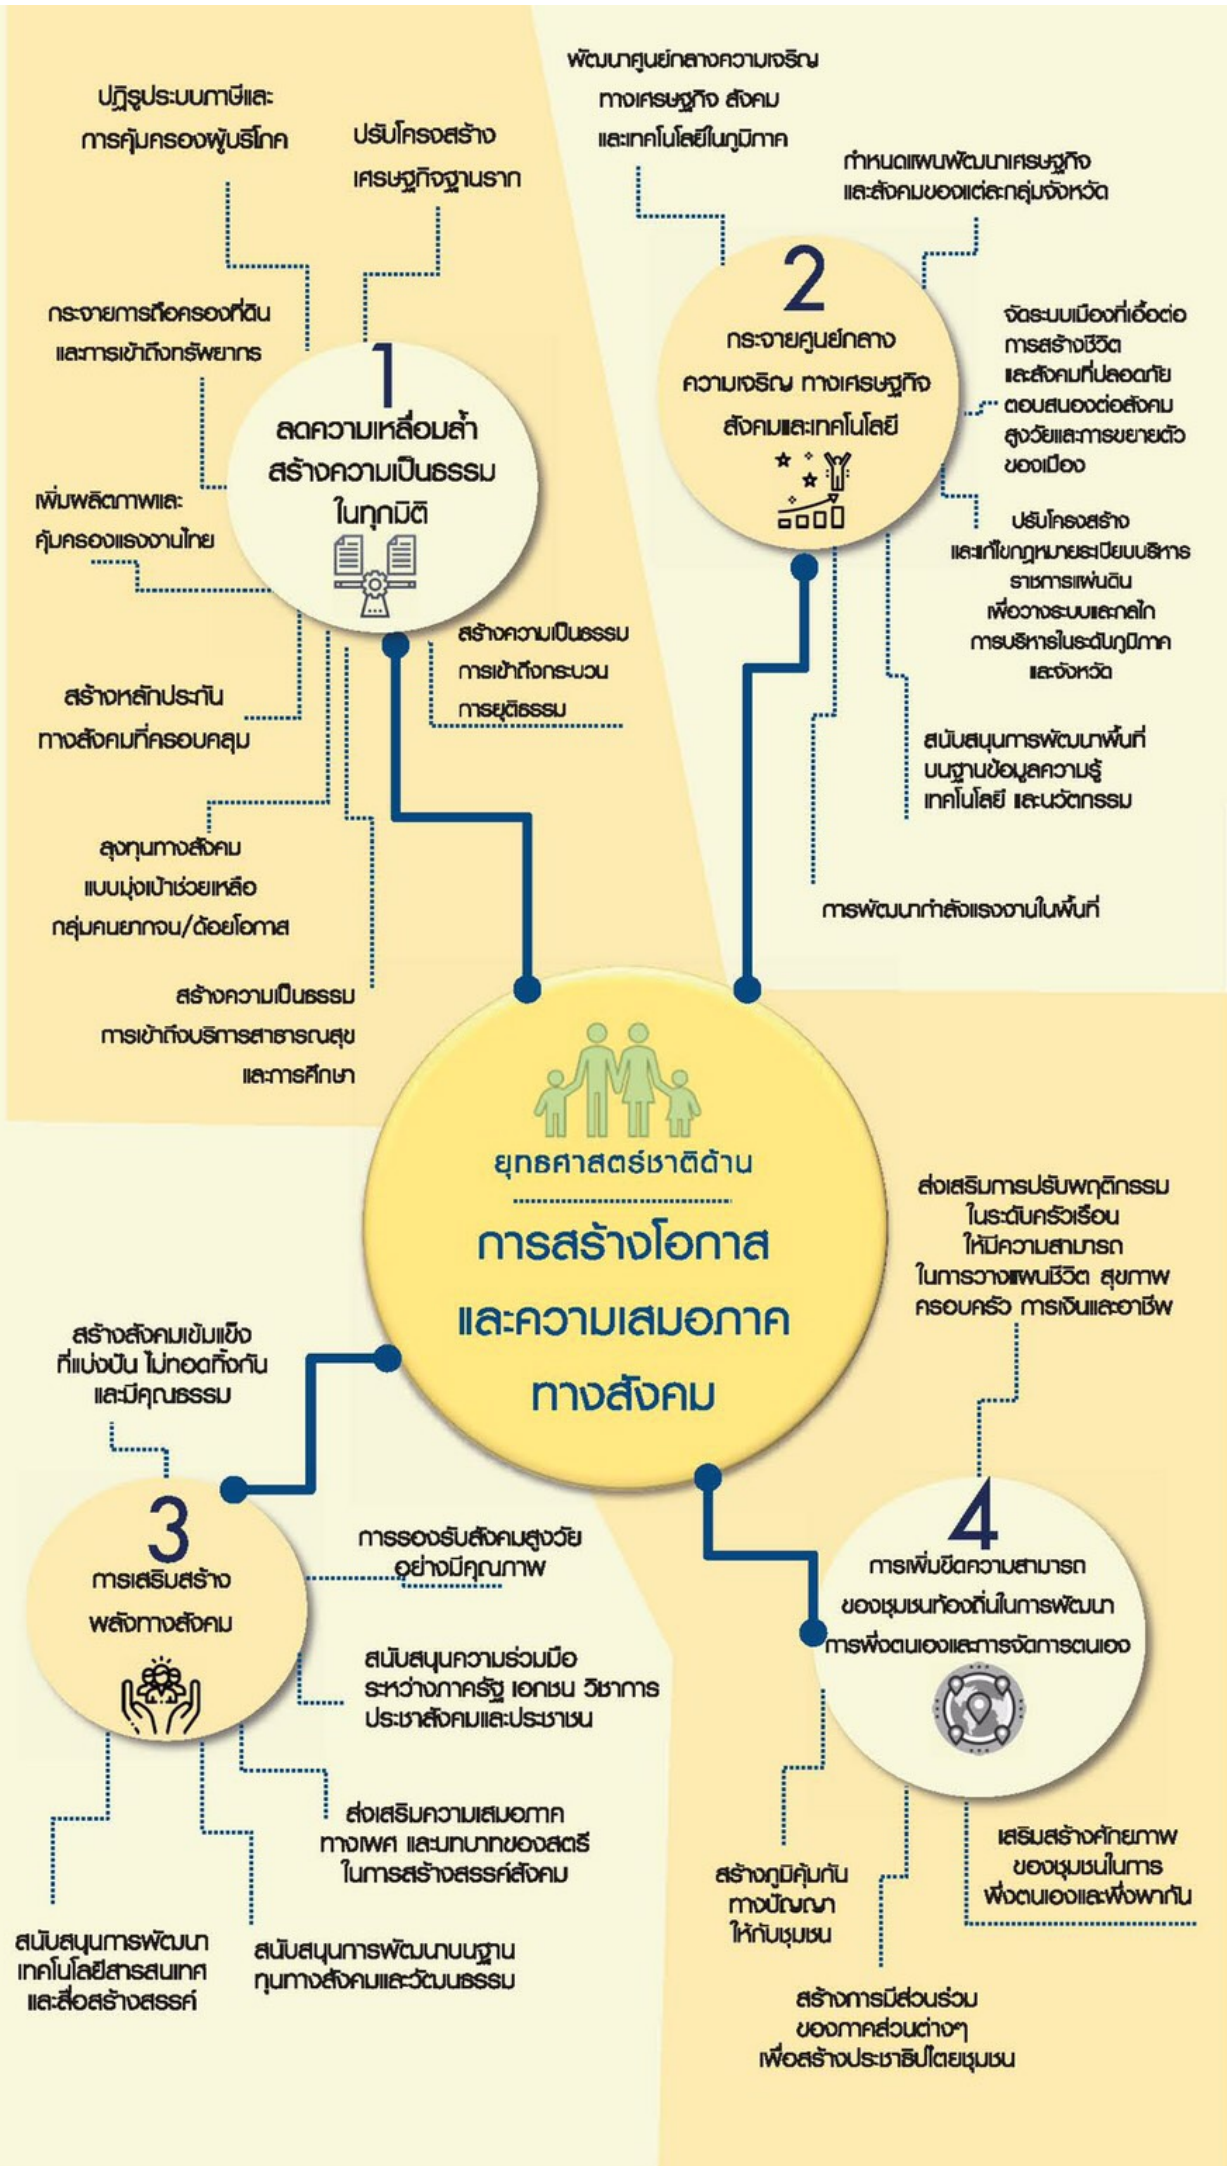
ปฏิรูประบบภาษีและการคุ้มครองผู้บริโภค

ปรับโครงสร้างเศรษฐกิจฐานราก

กระจายการถือครองที่ดินและการเข้าถึงทรัพยากร

1
ลดความเหลื่อมล้ำ สร้างความเป็นธรรม ในทุกมิติ

เพิ่มผลิตภาพและคุ้มครองแรงงานไทย

สร้างความเป็นธรรม การเข้าถึงกระบวนการยุติธรรม

สร้างหลักประกันทางสังคมที่ครอบคลุม

ลงทุนทางสังคมแบบมุ่งเป้าช่วยเหลือกลุ่มคนยากจน/ด้อยโอกาส

สร้างความเป็นธรรม การเข้าถึงบริการสาธารณสุขและการศึกษา

พัฒนาศูนย์กลางความเจริญทางเศรษฐกิจ สังคม และเทคโนโลยีในภูมิภาค

กำหนดแผนพัฒนาเศรษฐกิจและสังคมของแต่ละกลุ่มจังหวัด

2
กระจายศูนย์กลางความเจริญ ทางเศรษฐกิจ สังคมและเทคโนโลยี

จัดระบบเมืองที่เอื้อต่อการสร้างชีวิตและสังคมที่ปลอดภัย ตอบสนองต่อสังคมสูงวัยและการขยายตัวของเมือง

ปรับโครงสร้างและแก้ไขกฎหมายระเบียบบริหารราชการแผ่นดิน เพื่อวางระบบและกลไกการบริหารในระดับภูมิภาคและจังหวัด

สนับสนุนการพัฒนาพื้นที่บนฐานข้อมูลความรู้ เทคโนโลยี และนวัตกรรม

การพัฒนากำลังแรงงานในพื้นที่

ยุทธศาสตร์ชาติด้าน
การสร้างโอกาสและความเสมอภาคทางสังคม

ส่งเสริมการปรับพฤติกรรมในระดับครัวเรือน ให้มีความสามารถในการวางแผนชีวิต สุขภาพ ครอบครัว การเงินและอาชีพ

สร้างสังคมเข้มแข็งที่แบ่งปัน ไม่ทอดทิ้งกัน และมีคุณธรรม

3
การเสริมสร้างพลังทางสังคม

การรองรับสังคมสูงวัยอย่างมีคุณภาพ

สนับสนุนความร่วมมือระหว่างภาครัฐ เอกชน วิชาการ ประชาสังคมและประชาชน

ส่งเสริมความเสมอภาคทางเพศ และบทบาทของสตรีในการสร้างสรรค์สังคม

สนับสนุนการพัฒนาเทคโนโลยีสารสนเทศและสื่อสร้างสรรค์

สนับสนุนการพัฒนาบนฐานทุนทางสังคมและวัฒนธรรม

4
การเพิ่มขีดความสามารถของชุมชนท้องถิ่นในการพัฒนา การพึ่งตนเองและการจัดการตนเอง

สร้างภูมิคุ้มกันทางปัญญาให้กับชุมชน

เสริมสร้างศักยภาพของชุมชนในการพึ่งตนเองและพึ่งพากัน

สร้างการมีส่วนร่วมของภาคส่วนต่างๆ เพื่อสร้างประชาธิปไตยชุมชน